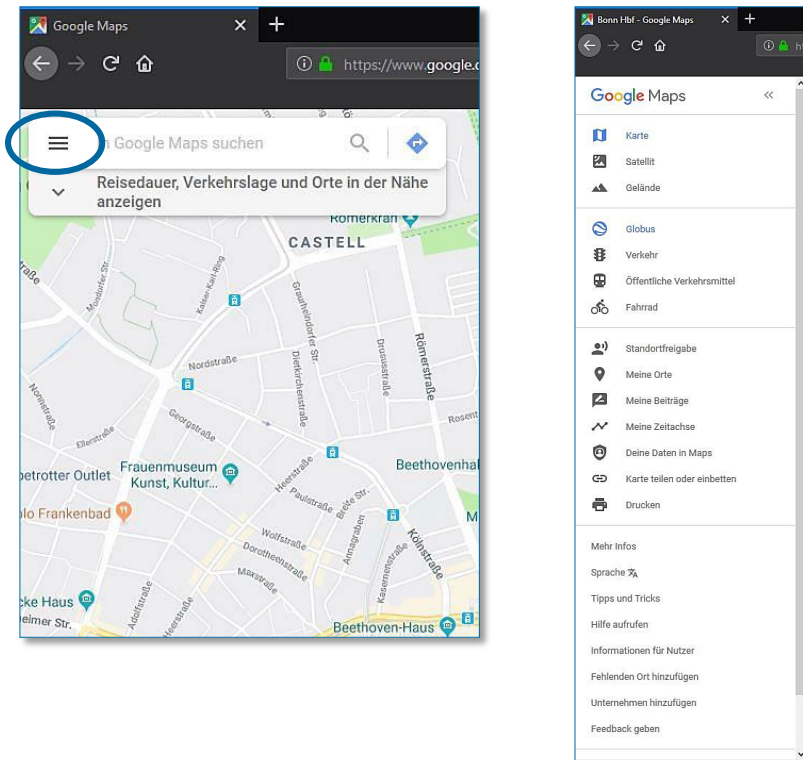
Google Maps
https://www.google.c
n Google Maps suchen
Reisedauer, Verkehrslage und Orte in der Nähe anzeigen
Römerkran
CASTELL
raße
Moltkestraße
Kaiser-Karl-Ring
Graurheindorfer Str.
Dietkirchenstraße
Nordstraße
Drususstraße
Römerstraße
Nornstraße
Ellerstraße
Georgstraße
Rosent
Heerstraße
Beethovenhal
betrotter Outlet
Frauenmuseum Kunst, Kultur...
Paulstraße
Breite Str.
olo Frankenbad
Wolfstraße
Dorotheenstraße
Annagraben
Kölnstraße
M
Maxstraße
Kasernenstraße
Heerstraße
cke Haus
elmer Str.
Beethoven-Haus

Bonn Hbf - Google Maps
Google Maps
Karte
Satellit
Gelände
Globus
Verkehr
Öffentliche Verkehrsmittel
Fahrrad
Standortfreigabe
Meine Orte
Meine Beiträge
Meine Zeitachse
Deine Daten in Maps
Karte teilen oder einbetten
Drucken
Mehr Infos
Sprache
Tipps und Tricks
Hilfe aufrufen
Informationen für Nutzer
Fehlenden Ort hinzufügen
Unternehmen hinzufügen
Feedback geben